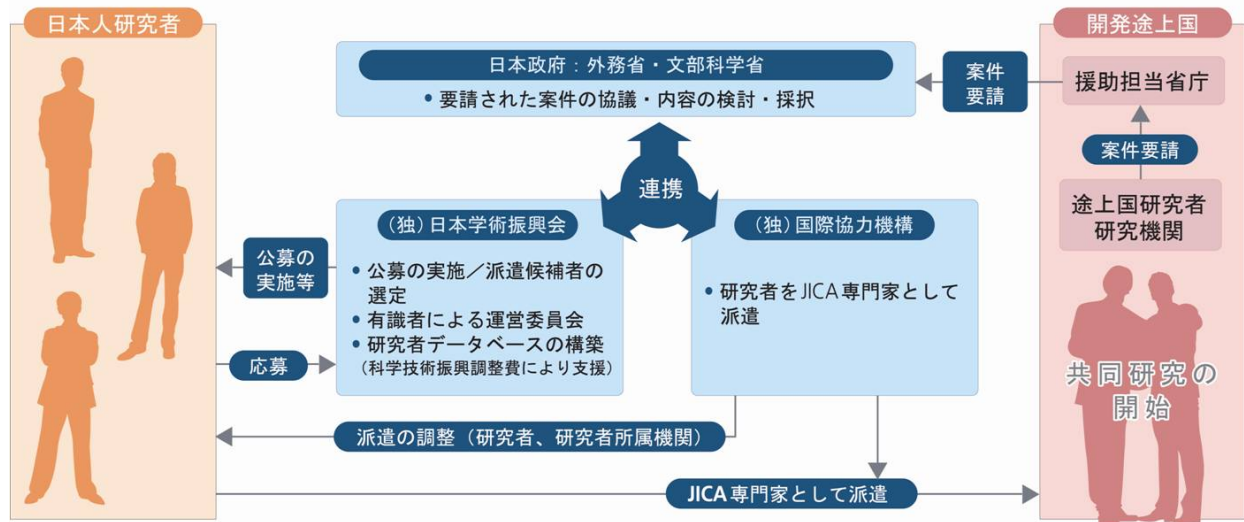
日本人研究者

開発途上国

日本政府：外務省・文部科学省

• 要請された案件の協議・内容の検討・採択

案件要請

援助担当省庁

案件要請

途上国研究者研究機関

連携

（独）日本学術振興会

• 公募の実施／派遣候補者の選定
• 有識者による運営委員会
• 研究者データベースの構築
（科学技術振興調整費により支援）

（独）国際協力機構

• 研究者をJICA専門家として派遣

公募の実施等

応募

共同研究の開始

派遣の調整（研究者、研究者所属機関）

JICA専門家として派遣